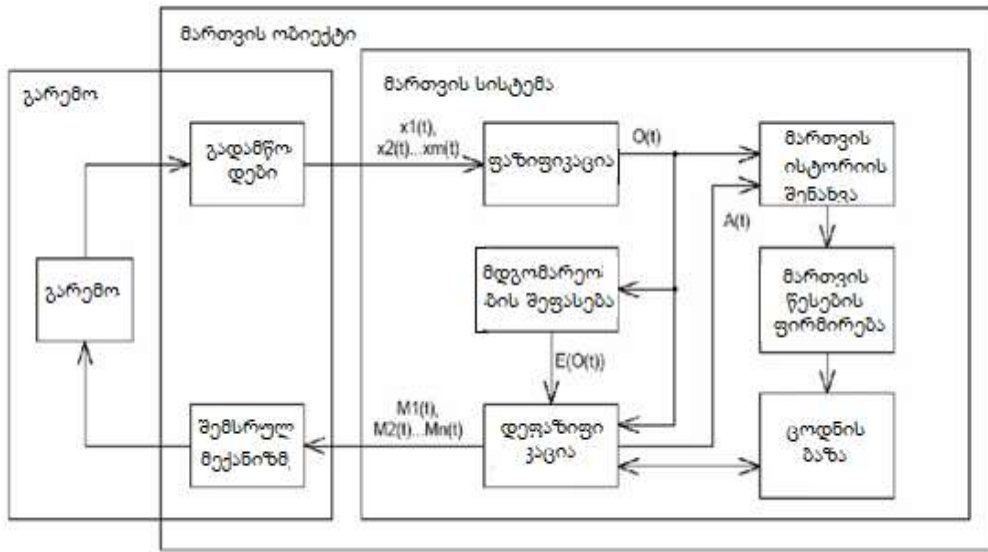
მართვის ობიექტი

გარემო

მართვის სისტემა

გადამწოდები

x1(t), x2(t)...xm(t)

ფაზიფიკაცია

O(t)

მართვის ისტორიის შენახვა

A(t)

გარემო

მდგომარეობის შეფასება

მართვის წესების ფორმირება

E(O(t))

შემსრულ მექანიზმ

M1(t), M2(t)...Mn(t)

დეფაზიფიკაცია

ცოდნის ბაზა